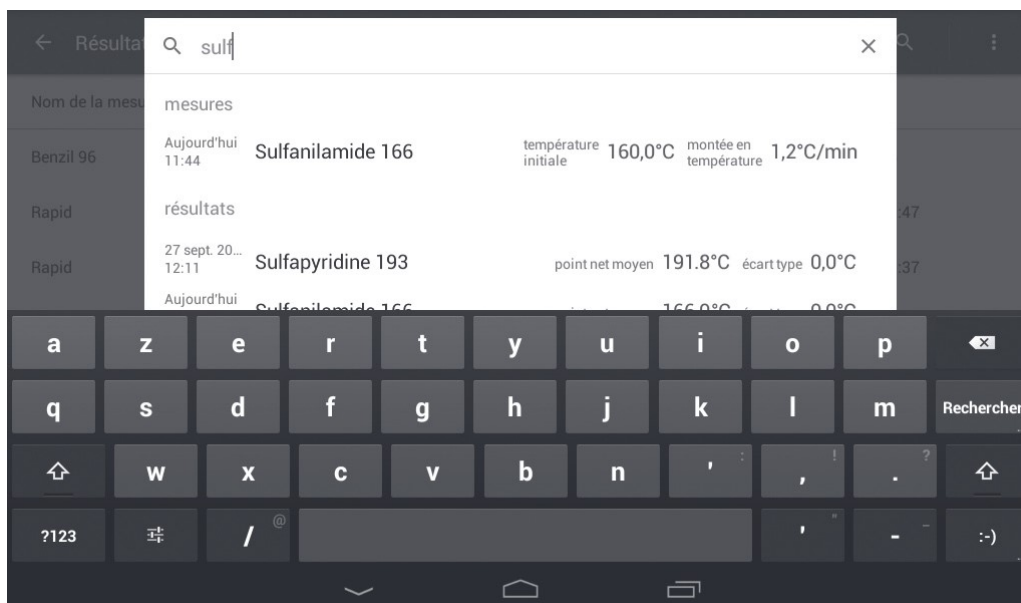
← Résulta

sulf

×

Nom de la mesu

Benzil 96

Rapid

Rapid

:47

:37

mesures

Aujourd'hui 11:44 Sulfanilamide 166 température initiale 160,0°C montée en température 1,2°C/min

résultats

27 sept. 20... 12:11 Sulfapyridine 193 point net moyen 191.8°C écart type 0,0°C

Aujourd'hui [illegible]

a z e r t y u i o p

q s d f g h j k l m Rechercher

w x c v b n ' : , ! . ?

?123 / @ ' " - _ :-)